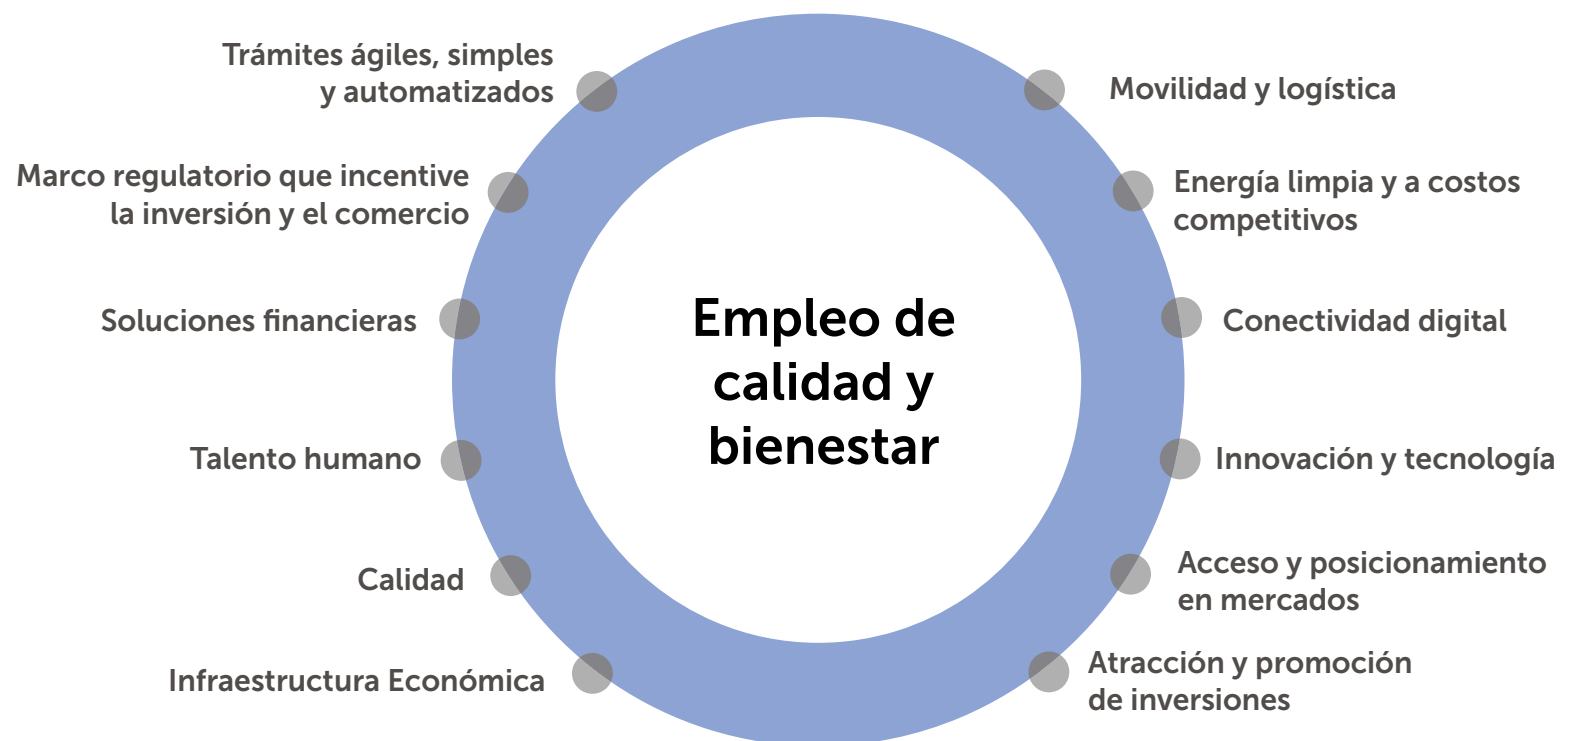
Empleo de calidad y bienestar

Trámites ágiles, simples y automatizados

Marco regulatorio que incentive la inversión y el comercio

Soluciones financieras

Talento humano

Calidad

Infraestructura Económica

Movilidad y logística

Energía limpia y a costos competitivos

Conectividad digital

Innovación y tecnología

Acceso y posicionamiento en mercados

Atracción y promoción de inversiones